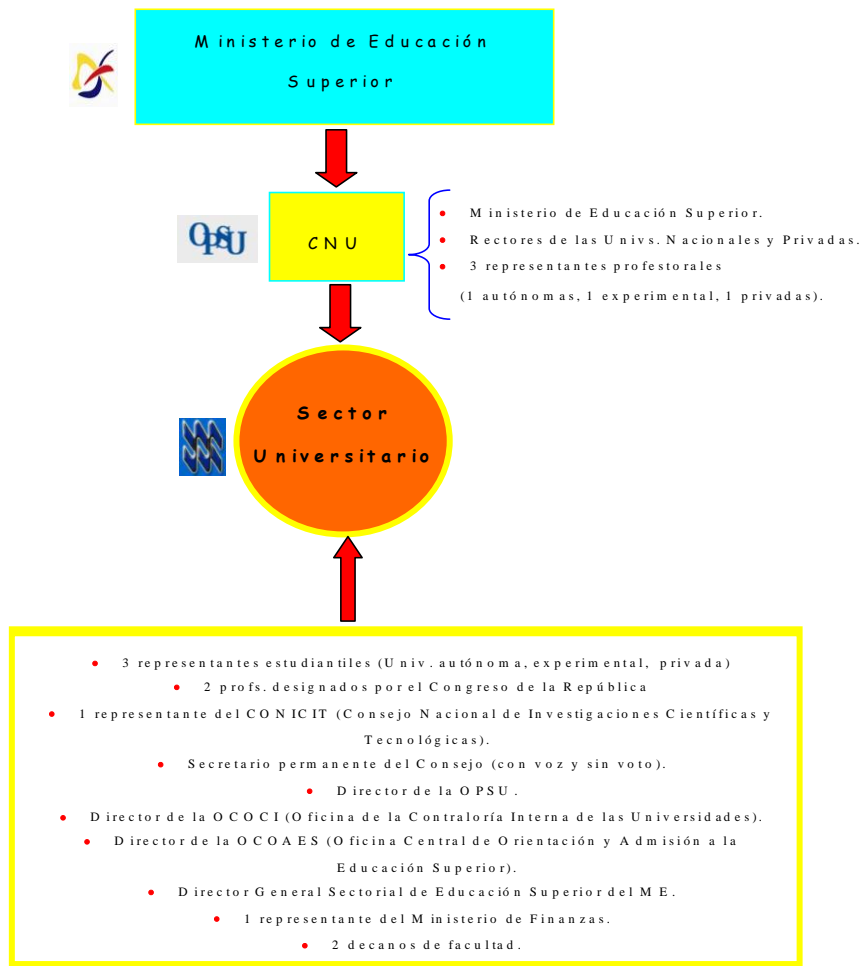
Ministerio de Educación Superior

OPSU

CNU

- Ministerio de Educación Superior.
- Rectores de las Univs. Nacionales y Privadas.
- 3 representantes profestorales (1 autónomas, 1 experimental, 1 privadas).

Sector Universitario

- 3 representantes estudiantiles (Univ. autónoma, experimental, privada)
- 2 profs. designados por el Congreso de la República
- 1 representante del CONICIT (Consejo Nacional de Investigaciones Científicas y Tecnológicas).
- Secretario permanente del Consejo (con voz y sin voto).
- Director de la OPSU.
- Director de la OCOCI (Oficina de la Contraloría Interna de las Universidades).
- Director de la OCOAES (Oficina Central de Orientación y Admisión a la Educación Superior).
- Director General Sectorial de Educación Superior del ME.
- 1 representante del Ministerio de Finanzas.
- 2 decanos de facultad.